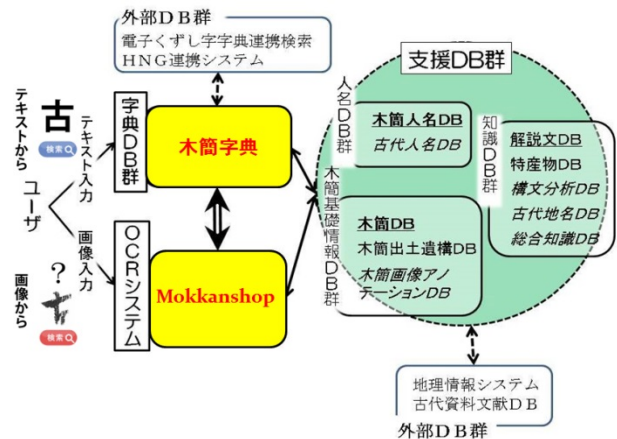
外部ＤＢ群
電子くずし字字典連携検索
ＨＮＧ連携システム

支援DB群

人名ＤＢ群
木簡人名DB
古代人名DB

知識ＤＢ群
解説文DB
特産物DB
構文分析DB
古代地名DB
総合知識DB

木簡基礎情報ＤＢ群
木簡DB
木簡出土遺構DB
木簡画像アノテーションDB

テキストから
古
検索
テキスト入力
字典ＤＢ群
木簡字典
ユーザ
画像入力
ＯＣＲシステム
Mokkanshop
画像から
?
検索

地理情報システム
古代資料文献ＤＢ
外部ＤＢ群